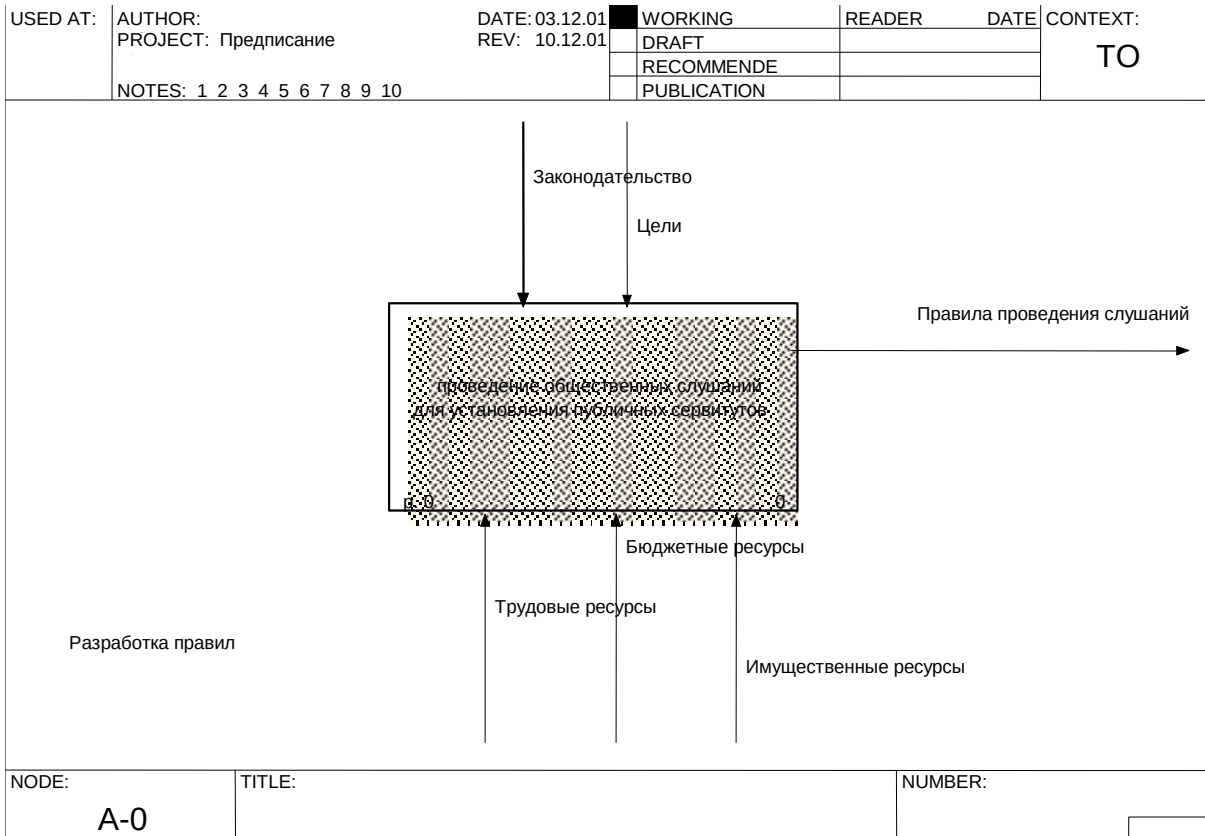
| USED AT: | AUTHOR: PROJECT: Предписание NOTES: 1 2 3 4 5 6 7 8 9 10 | DATE: 03.12.01 REV: 10.12.01 | WORKING | READER | DATE | CONTEXT: TO |
|---|---|---|---|---|---|---|
| | | | DRAFT | | | |
| | | | RECOMMENDE | | | |
| | | | PUBLICATION | | | |

Законодательство

Цели

Правила проведения слушаний

проведение общественных слушаний для установления публичных сервитутов

р 0

0

Бюджетные ресурсы

Трудовые ресурсы

Разработка правил

Имущественные ресурсы

| NODE: A-0 | TITLE: | NUMBER: |
|---|---|---|